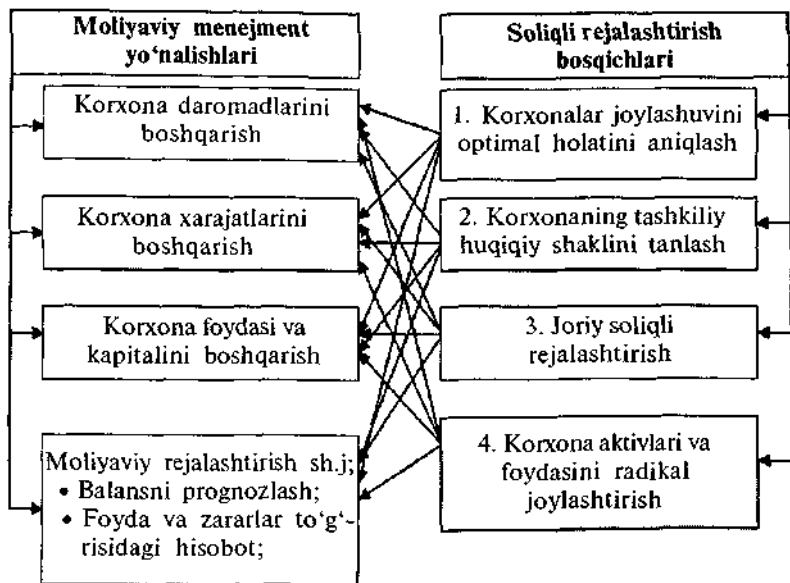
Moliyaviy menejment yo'nalishlari

Korxona daromadlarini boshqarish

Korxona xarajatlarini boshqarish

Korxona foydasi va kapitalini boshqarish

Moliyaviy rejalashtirish sh.j;
• Balansni prognozlash;
• Foyda va zararlar to'g'risidagi hisobot;

Soliqli rejalashtirish bosqichlari

1. Korxonalar joylashuvini optimal holatini aniqlash

2. Korxonaning tashkiliy huqiqiy shaklini tanlash

3. Joriy soliqli rejalashtirish

4. Korxona aktivlari va foydasini radikal joylashtirish